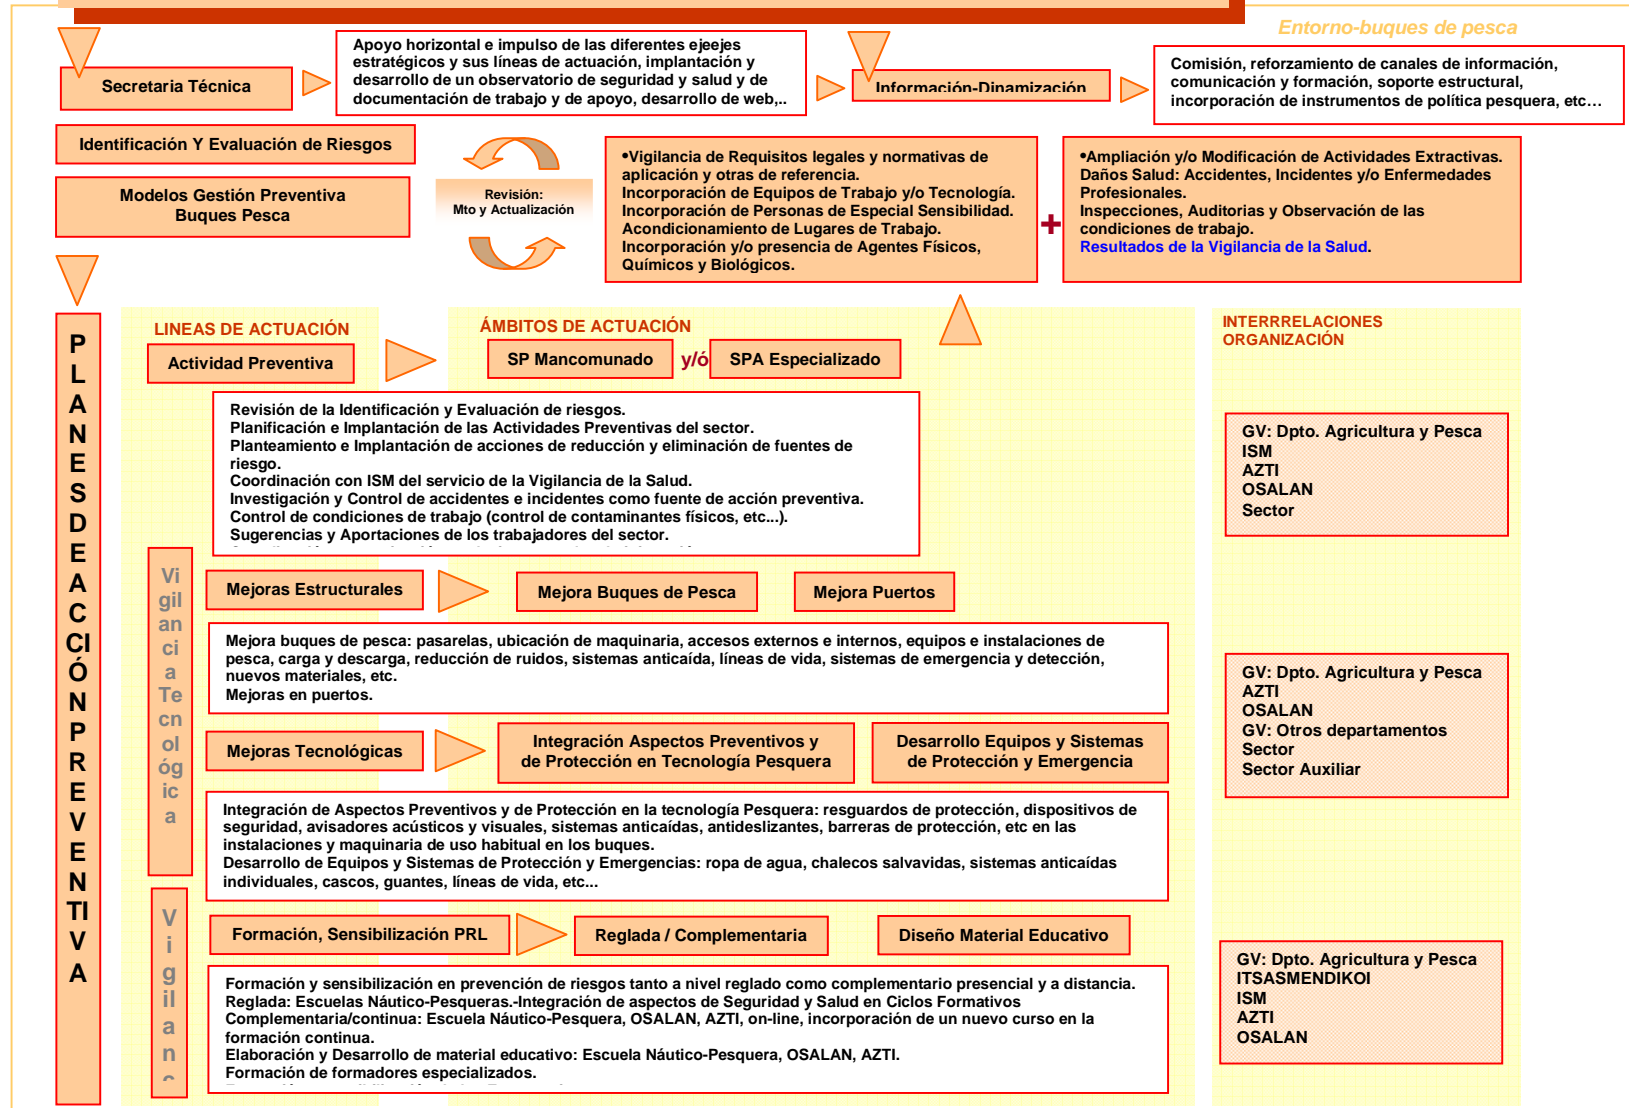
Entorno-buques de pesca

Secretaria Técnica

Apoyo horizontal e impulso de las diferentes ejeejes estratégicos y sus líneas de actuación, implantación y desarrollo de un observatorio de seguridad y salud y de documentación de trabajo y de apoyo, desarrollo de web,..

Información-Dinamización

Comisión, reforzamiento de canales de información, comunicación y formación, soporte estructural, incorporación de instrumentos de política pesquera, etc…

Identificación Y Evaluación de Riesgos

Modelos Gestión Preventiva Buques Pesca

Revisión: Mto y Actualización

•Vigilancia de Requisitos legales y normativas de aplicación y otras de referencia.
Incorporación de Equipos de Trabajo y/o Tecnología.
Incorporación de Personas de Especial Sensibilidad.
Acondicionamiento de Lugares de Trabajo.
Incorporación y/o presencia de Agentes Físicos, Químicos y Biológicos.

+

•Ampliación y/o Modificación de Actividades Extractivas.
Daños Salud: Accidentes, Incidentes y/o Enfermedades Profesionales.
Inspecciones, Auditorias y Observación de las condiciones de trabajo.
Resultados de la Vigilancia de la Salud.

PLANES DE ACCIÓN PREVENTIVA

LINEAS DE ACTUACIÓN

Actividad Preventiva

ÁMBITOS DE ACTUACIÓN

SP Mancomunado y/ó SPA Especializado

INTERRRELACIONES ORGANIZACIÓN

Revisión de la Identificación y Evaluación de riesgos.
Planificación e Implantación de las Actividades Preventivas del sector.
Planteamiento e Implantación de acciones de reducción y eliminación de fuentes de riesgo.
Coordinación con ISM del servicio de la Vigilancia de la Salud.
Investigación y Control de accidentes e incidentes como fuente de acción preventiva.
Control de condiciones de trabajo (control de contaminantes físicos, etc...).
Sugerencias y Aportaciones de los trabajadores del sector.
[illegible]

GV: Dpto. Agricultura y Pesca
ISM
AZTI
OSALAN
Sector

Vigilancia Tecnológica

Mejoras Estructurales

Mejora Buques de Pesca

Mejora Puertos

Mejora buques de pesca: pasarelas, ubicación de maquinaria, accesos externos e internos, equipos e instalaciones de pesca, carga y descarga, reducción de ruidos, sistemas anticaída, líneas de vida, sistemas de emergencia y detección, nuevos materiales, etc.
Mejoras en puertos.

GV: Dpto. Agricultura y Pesca
AZTI
OSALAN
GV: Otros departamentos
Sector
Sector Auxiliar

Mejoras Tecnológicas

Integración Aspectos Preventivos y de Protección en Tecnología Pesquera

Desarrollo Equipos y Sistemas de Protección y Emergencia

Integración de Aspectos Preventivos y de Protección en la tecnología Pesquera: resguardos de protección, dispositivos de seguridad, avisadores acústicos y visuales, sistemas anticaídas, antideslizantes, barreras de protección, etc en las instalaciones y maquinaria de uso habitual en los buques.
Desarrollo de Equipos y Sistemas de Protección y Emergencias: ropa de agua, chalecos salvavidas, sistemas anticaídas individuales, cascos, guantes, líneas de vida, etc...

Vigilan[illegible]

Formación, Sensibilización PRL

Reglada / Complementaria

Diseño Material Educativo

Formación y sensibilización en prevención de riesgos tanto a nivel reglado como complementario presencial y a distancia.
Reglada: Escuelas Náutico-Pesqueras.-Integración de aspectos de Seguridad y Salud en Ciclos Formativos
Complementaria/continua: Escuela Náutico-Pesquera, OSALAN, AZTI, on-line, incorporación de un nuevo curso en la formación continua.
Elaboración y Desarrollo de material educativo: Escuela Náutico-Pesquera, OSALAN, AZTI.
Formación de formadores especializados.
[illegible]

GV: Dpto. Agricultura y Pesca
ITSASMENDIKOI
ISM
AZTI
OSALAN